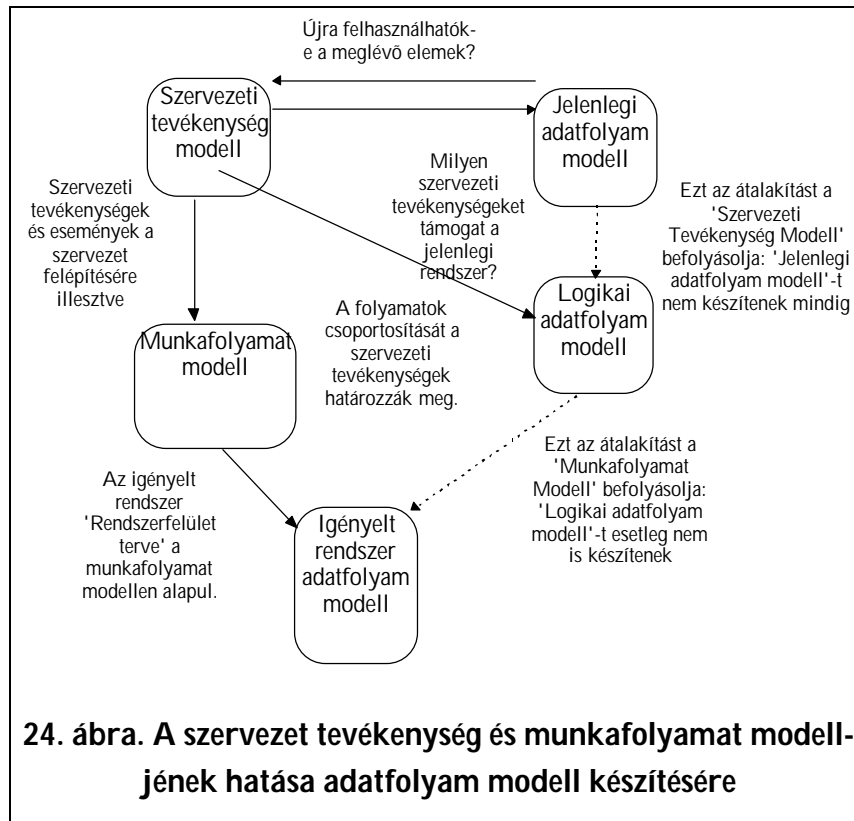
Újra felhasználhatók-e a meglévő elemek?

Szervezeti tevékenység modell

Jelenlegi adatfolyam modell

Milyen szervezeti tevékenységeket támogat a jelenlegi rendszer?

Ezt az átalakítást a 'Szervezeti Tevékenység Modell' befolyásolja: 'Jelenlegi adatfolyam modell'-t nem készítenek mindig

Szervezeti tevékenységek és események a szervezet felépítésére illesztve

A folyamatok csoportosítását a szervezeti tevékenységek határozzák meg.

Logikai adatfolyam modell

Munkafolyamat modell

Ezt az átalakítást a 'Munkafolyamat Modell' befolyásolja: 'Logikai adatfolyam modell'-t esetleg nem is készítenek

Az igényelt rendszer 'Rendszerfelület terve' a munkafolyamat modellen alapul.

Igényelt rendszer adatfolyam modell

24. ábra. A szervezet tevékenység és munkafolyamat modelljének hatása adatfolyam modell készítésére